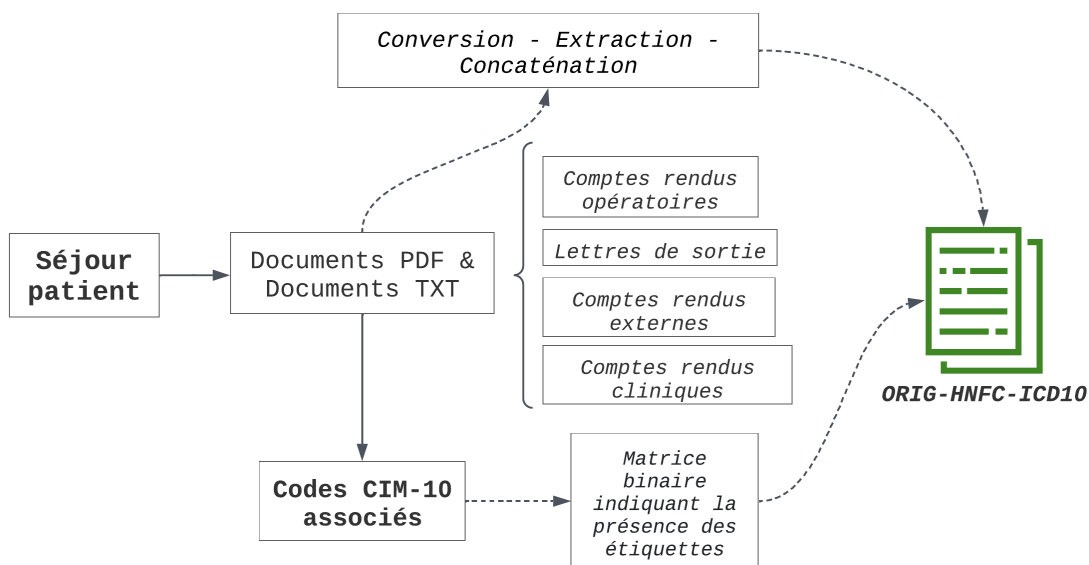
Conversion - Extraction - Concaténation

Séjour patient

Documents PDF & Documents TXT

Comptes rendus opératoires

Lettres de sortie

Comptes rendus externes

Comptes rendus cliniques

ORIG-HNFC-ICD10

Codes CIM-10 associés

Matrice binaire indiquant la présence des étiquettes